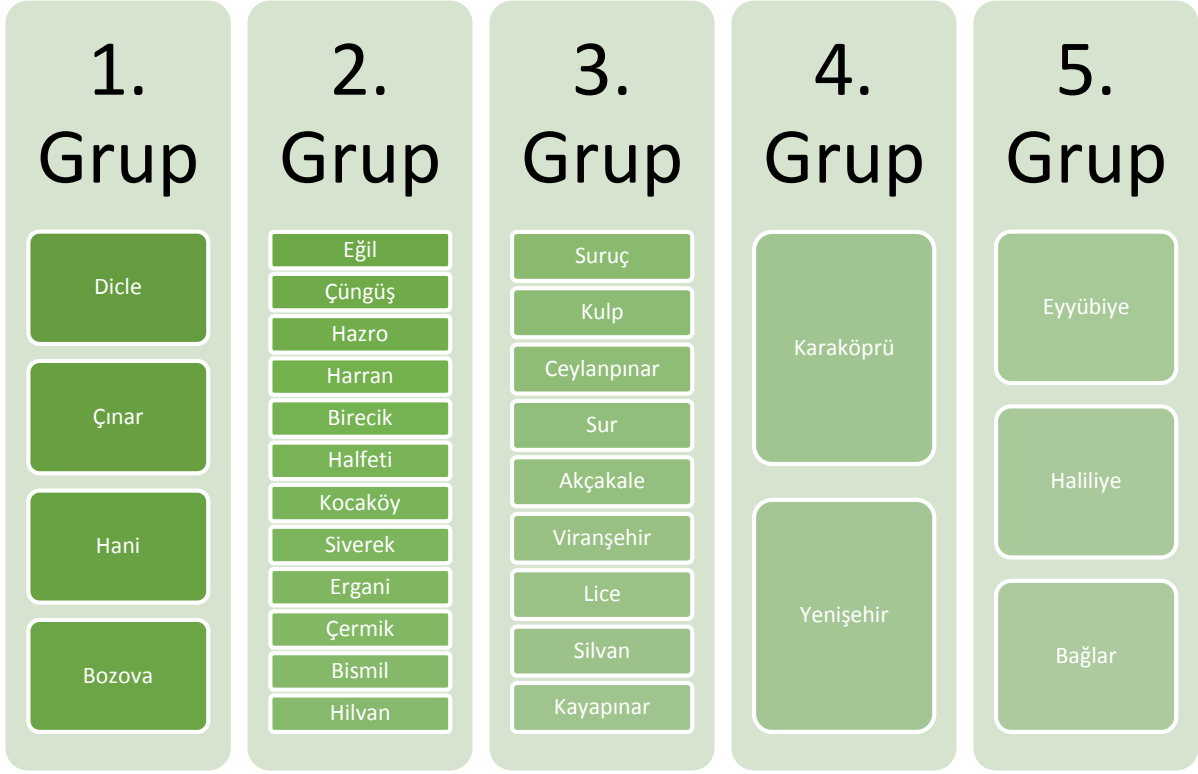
1. Grup

Dicle

Çınar

Hani

Bozova

2. Grup

Eğil

Çüngüş

Hazro

Harran

Birecik

Halfeti

Kocaköy

Siverek

Ergani

Çermik

Bismil

Hilvan

3. Grup

Suruç

Kulp

Ceylanpınar

Sur

Akçakale

Viranşehir

Lice

Silvan

Kayapınar

4. Grup

Karaköprü

Yenişehir

5. Grup

Eyyübiye

Haliliye

Bağlar